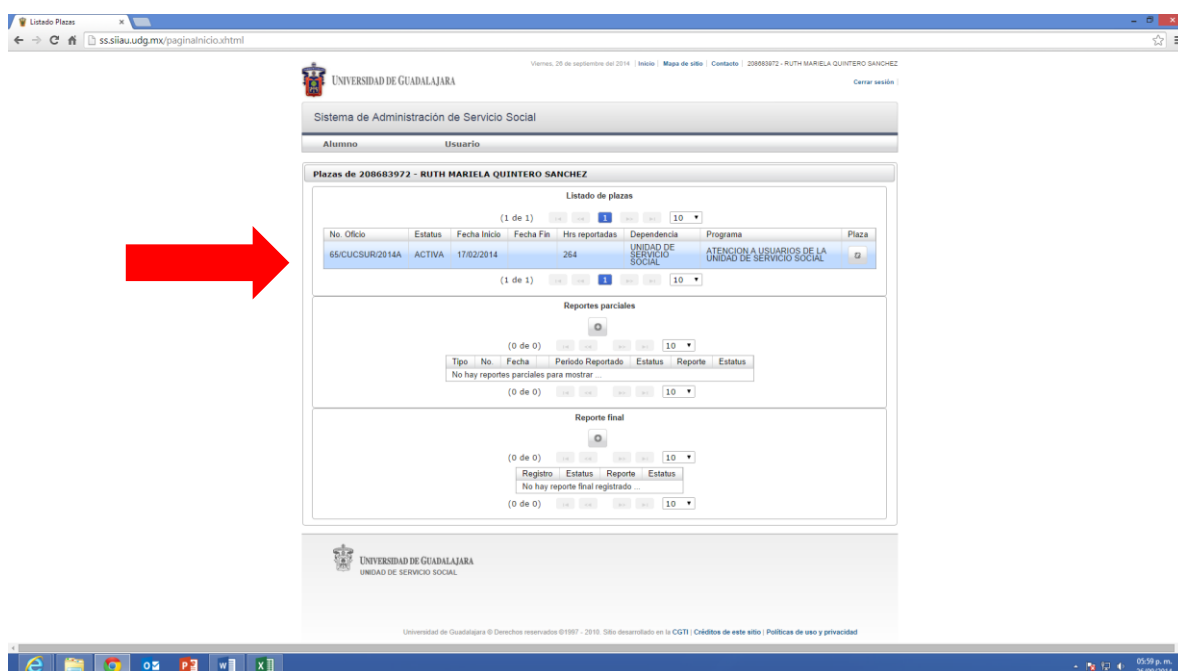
Listado Plazas

ss.siiau.udg.mx/paginaInicio.xhtml

Viernes, 26 de septiembre del 2014 | Inicio | Mapa de sitio | Contacto | 208683972 - RUTH MARIELA QUINTERO SANCHEZ

UNIVERSIDAD DE GUADALAJARA

Cerrar sesión

Sistema de Administración de Servicio Social

Alumno Usuario

Plazas de 208683972 - RUTH MARIELA QUINTERO SANCHEZ

Listado de plazas

(1 de 1) 1 10

| No. Oficio | Estatus | Fecha Inicio | Fecha Fin | Hrs reportadas | Dependencia | Programa | Plaza |
|---|---|---|---|---|---|---|---|
| 65/CUCSUR/2014A | ACTIVA | 17/02/2014 | | 264 | UNIDAD DE SERVICIO SOCIAL | ATENCION A USUARIOS DE LA UNIDAD DE SERVICIO SOCIAL | |

(1 de 1) 1 10

Reportes parciales

(0 de 0) 10

| Tipo | No. | Fecha | Periodo Reportado | Estatus | Reporte | Estatus |
|---|---|---|---|---|---|---|
| No hay reportes parciales para mostrar ... | | | | | | |

(0 de 0) 10

Reporte final

(0 de 0) 10

| Registro | Estatus | Reporte | Estatus |
|---|---|---|---|
| No hay reporte final registrado ... | | | |

(0 de 0) 10

UNIVERSIDAD DE GUADALAJARA
UNIDAD DE SERVICIO SOCIAL

Universidad de Guadalajara © Derechos reservados ©1997 - 2010. Sitio desarrollado en la CGTI | Créditos de este sitio | Políticas de uso y privacidad

05:59 p. m.